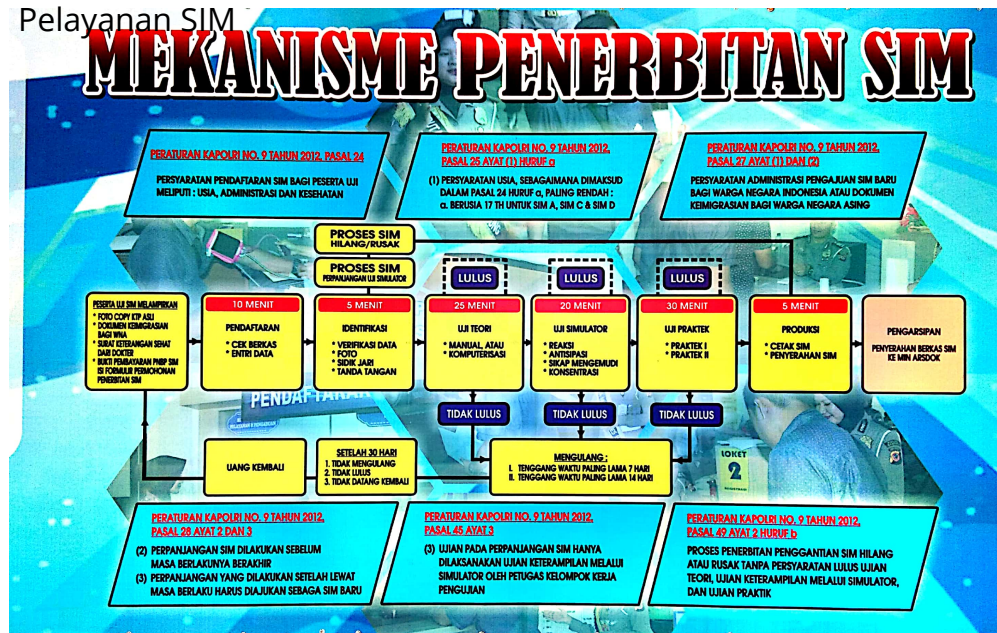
Pelayanan SIM

MEKANISME PENERBITAN SIM

PERATURAN KAPOLRI NO. 9 TAHUN 2012, PASAL 24

PERSYARATAN PENDAFTARAN SIM BAGI PESERTA UJI MELIPUTI : USIA, ADMINISTRASI DAN KESEHATAN

PERATURAN KAPOLRI NO. 9 TAHUN 2012, PASAL 25 AYAT (1) HURUF a

(1) PERSYARATAN USIA, SEBAGAIMANA DIMAKSUD DALAM PASAL 24 HURUF a, PALING RENDAH : a. BERUSIA 17 TH UNTUK SIM A, SIM C & SIM D

PERATURAN KAPOLRI NO. 9 TAHUN 2012, PASAL 27 AYAT (1) DAN (2)

PERSYARATAN ADMINISTRASI PENGAJUAN SIM BARU BAGI WARGA NEGARA INDONESIA ATAU DOKUMEN KEIMIGRASIAN BAGI WARGA NEGARA ASING

PROSES SIM HILANG/RUSAK

PROSES SIM PERPANJANGAN UJI SIMULATOR

LULUS

LULUS

LULUS

PESERTA UJI SIM MELAMPIRKAN
* FOTO COPY KTP ASLI
* DOKUMEN KEMIGRASIAN BAGI WNA
* SURAT KETERANGAN SEHAT DARI DOKTER
* BUKTI PEMBAYARAN PNBP SIM SI FORMULIR PERMOHONAN PENERBITAN SIM

10 MENIT
PENDAFTARAN
* CEK BERKAS
* ENTRI DATA

5 MENIT
IDENTIFIKASI
* VERIFIKASI DATA
* FOTO
* SIDIK JARI
* TANDA TANGAN

25 MENIT
UJI TEORI
* MANUAL, ATAU
* KOMPUTERISASI

20 MENIT
UJI SIMULATOR
* REAKSI
* ANTISIPASI
* SIKAP MENGEMUDI
* KONSENTRASI

30 MENIT
UJI PRAKTEK
* PRAKTEK I
* PRAKTEK II

5 MENIT
PRODUKSI
* CETAK SIM
* PENYERAHAN SIM

PENGARSIPAN
PENYERAHAN BERKAS SIM KE MIN ARSDOK

TIDAK LULUS

TIDAK LULUS

TIDAK LULUS

UANG KEMBALI

SETELAH 30 HARI
1. TIDAK MENGULANG
2. TIDAK LULUS
3. TIDAK DATANG KEMBALI

MENGULANG :
I. TENGGANG WAKTU PALING LAMA 7 HARI
II. TENGGANG WAKTU PALING LAMA 14 HARI

PERATURAN KAPOLRI NO. 9 TAHUN 2012, PASAL 28 AYAT 2 DAN 3

(2) PERPANJANGAN SIM DILAKUKAN SEBELUM MASA BERLAKUNYA BERAKHIR
(3) PERPANJANGAN YANG DILAKUKAN SETELAH LEWAT MASA BERLAKU HARUS DIAJUKAN SEBAGA SIM BARU

PERATURAN KAPOLRI NO. 9 TAHUN 2012, PASAL 45 AYAT 3

(3) UJIAN PADA PERPANJANGAN SIM HANYA DILAKSANAKAN UJIAN KETERAMPILAN MELALUI SIMULATOR OLEH PETUGAS KELOMPOK KERJA PENGUJIAN

PERATURAN KAPOLRI NO. 9 TAHUN 2012, PASAL 49 AYAT 2 HURUF b

PROSES PENERBITAN PENGGANTIAN SIM HILANG ATAU RUSAK TANPA PERSYARATAN LULUS UJIAN TEORI, UJIAN KETERAMPILAN MELALUI SIMULATOR, DAN UJIAN PRAKTIK

PENDAFTARAN

LOKET 2